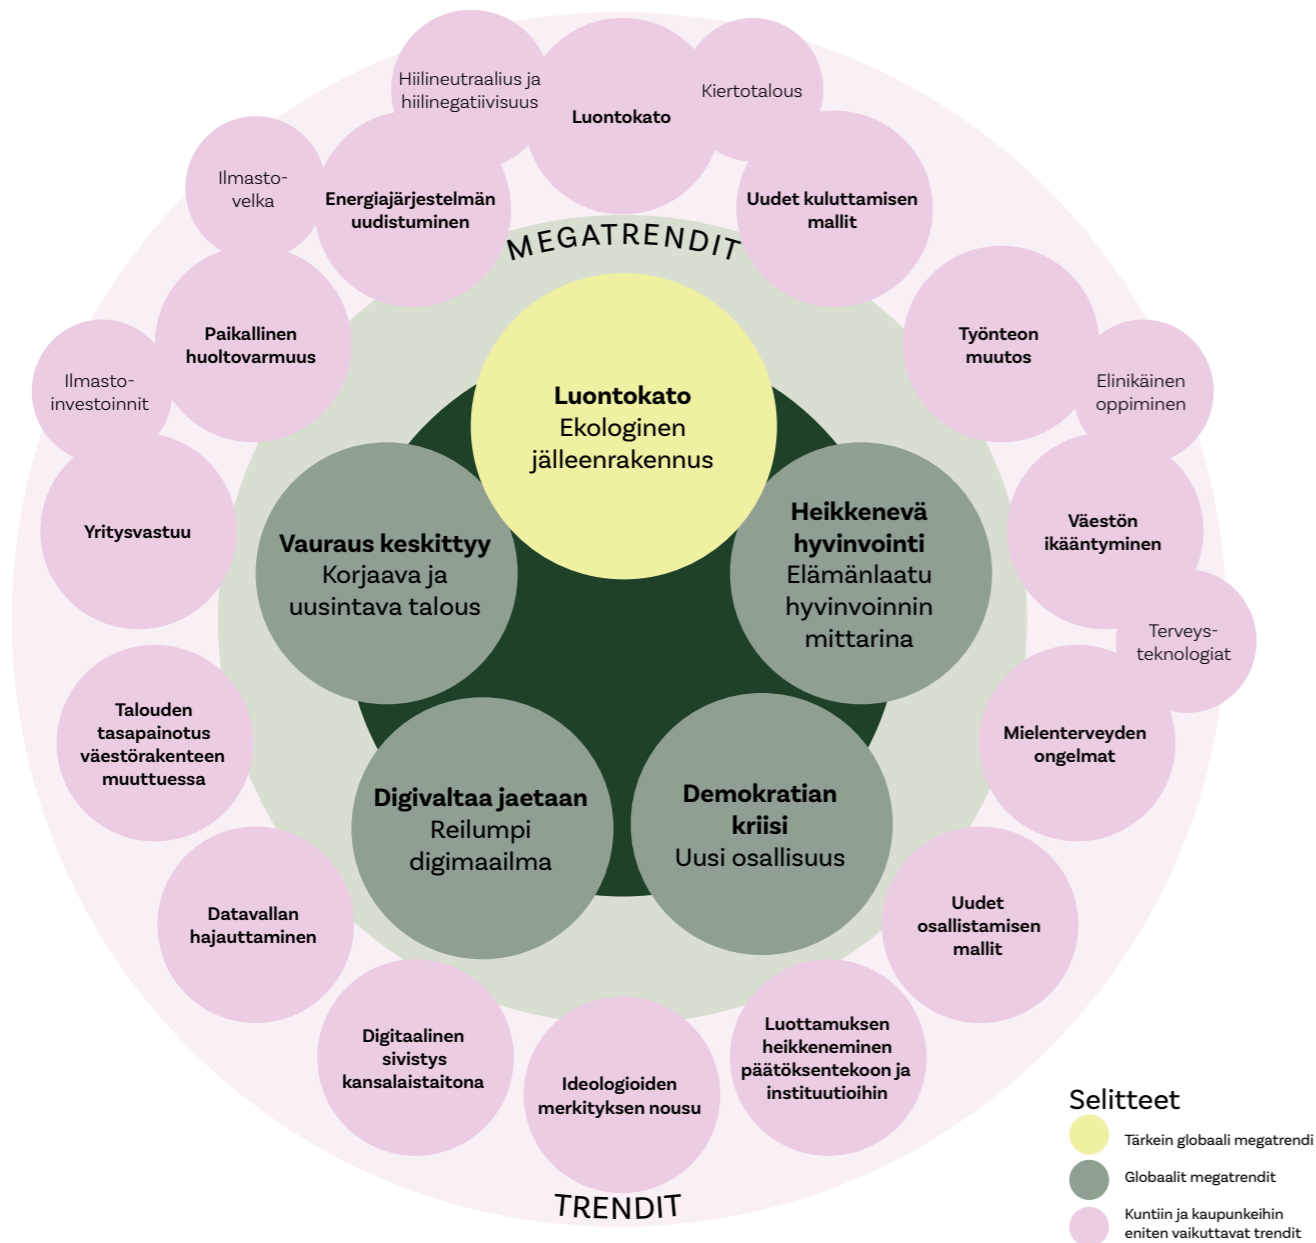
Hiilineutraalius ja hiilinegatiivisuus

Luontokato

Kiertotalous

Ilmasto-velka

Energiajärjestelmän uudistuminen

Uudet kuluttamisen mallit

MEGATRENDIT

Paikallinen huoltovarmuus

Työnteon muutos

Ilmasto-investoinnit

Elinikäinen oppiminen

**Luontokato**
Ekologinen jälleenrakennus

Yritysvastuu

**Vauraus keskittyy**
Korjaava ja uusintava talous

**Heikkenevä hyvinvointi**
Elämänlaatu hyvinvoinnin mittarina

Väestön ikääntyminen

Terveys-teknologiat

Talouden tasapainotus väestörakenteen muuttuessa

Mielenterveyden ongelmat

**Digivaltaa jaetaan**
Reilumpi digimaailma

**Demokratian kriisi**
Uusi osallisuus

Datavallan hajauttaminen

Uudet osallistamisen mallit

Digitaalinen sivistys kansalaistaitona

Ideologioiden merkityksen nousu

Luottamuksen heikkeneminen päätöksentekoon ja instituutioihin

TRENDIT

Selitteet
Tärkein globaali megatrendi
Globaalit megatrendit
Kuntiin ja kaupunkeihin eniten vaikuttavat trendit